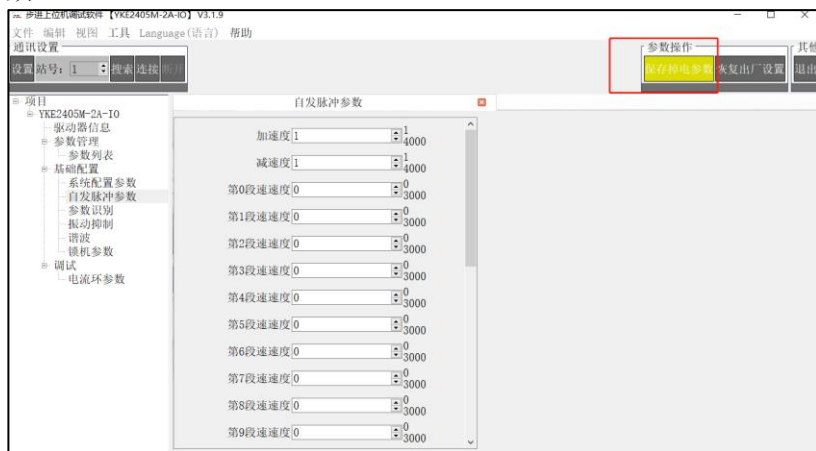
步进上位机调试软件【YKE2405M-2A-IO】V3.1.9
文件 编辑 视图 工具 Language(语言) 帮助
通讯设置
设置 站号: 1 搜索 连接 断开
参数操作
保存掉电参数 恢复出厂设置
其他
退出

项目
YKE2405M-2A-IO
驱动器信息
参数管理
参数列表
基础配置
系统配置参数
自发脉冲参数
参数识别
振动抑制
谐波
锁机参数
调试
电流环参数

自发脉冲参数

| | | |
|---|---|---|
| 加速度 | 1 | 1 4000 |
| 减速度 | 1 | 1 4000 |
| 第0段速速度 | 0 | 0 3000 |
| 第1段速速度 | 0 | 0 3000 |
| 第2段速速度 | 0 | 0 3000 |
| 第3段速速度 | 0 | 0 3000 |
| 第4段速速度 | 0 | 0 3000 |
| 第5段速速度 | 0 | 0 3000 |
| 第6段速速度 | 0 | 0 3000 |
| 第7段速速度 | 0 | 0 3000 |
| 第8段速速度 | 0 | 0 3000 |
| 第9段速速度 | 0 | 0 3000 |